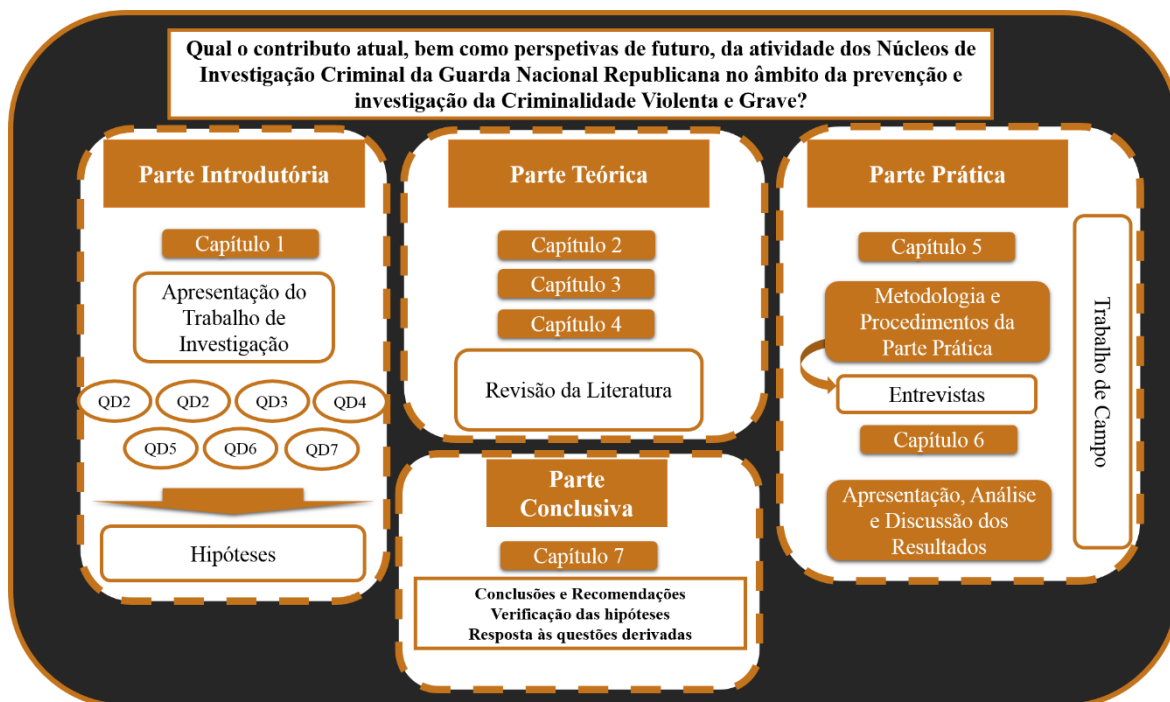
Qual o contributo atual, bem como perspetivas de futuro, da atividade dos Núcleos de Investigação Criminal da Guarda Nacional Republicana no âmbito da prevenção e investigação da Criminalidade Violenta e Grave?

Parte Introdutória

Capítulo 1

Apresentação do Trabalho de Investigação

QD2 QD2 QD3 QD4

QD5 QD6 QD7

Hipóteses

Parte Teórica

Capítulo 2

Capítulo 3

Capítulo 4

Revisão da Literatura

Parte Conclusiva

Capítulo 7

Conclusões e Recomendações
Verificação das hipóteses
Resposta às questões derivadas

Parte Prática

Capítulo 5

Metodologia e Procedimentos da Parte Prática

Entrevistas

Capítulo 6

Apresentação, Análise e Discussão dos Resultados

Trabalho de Campo